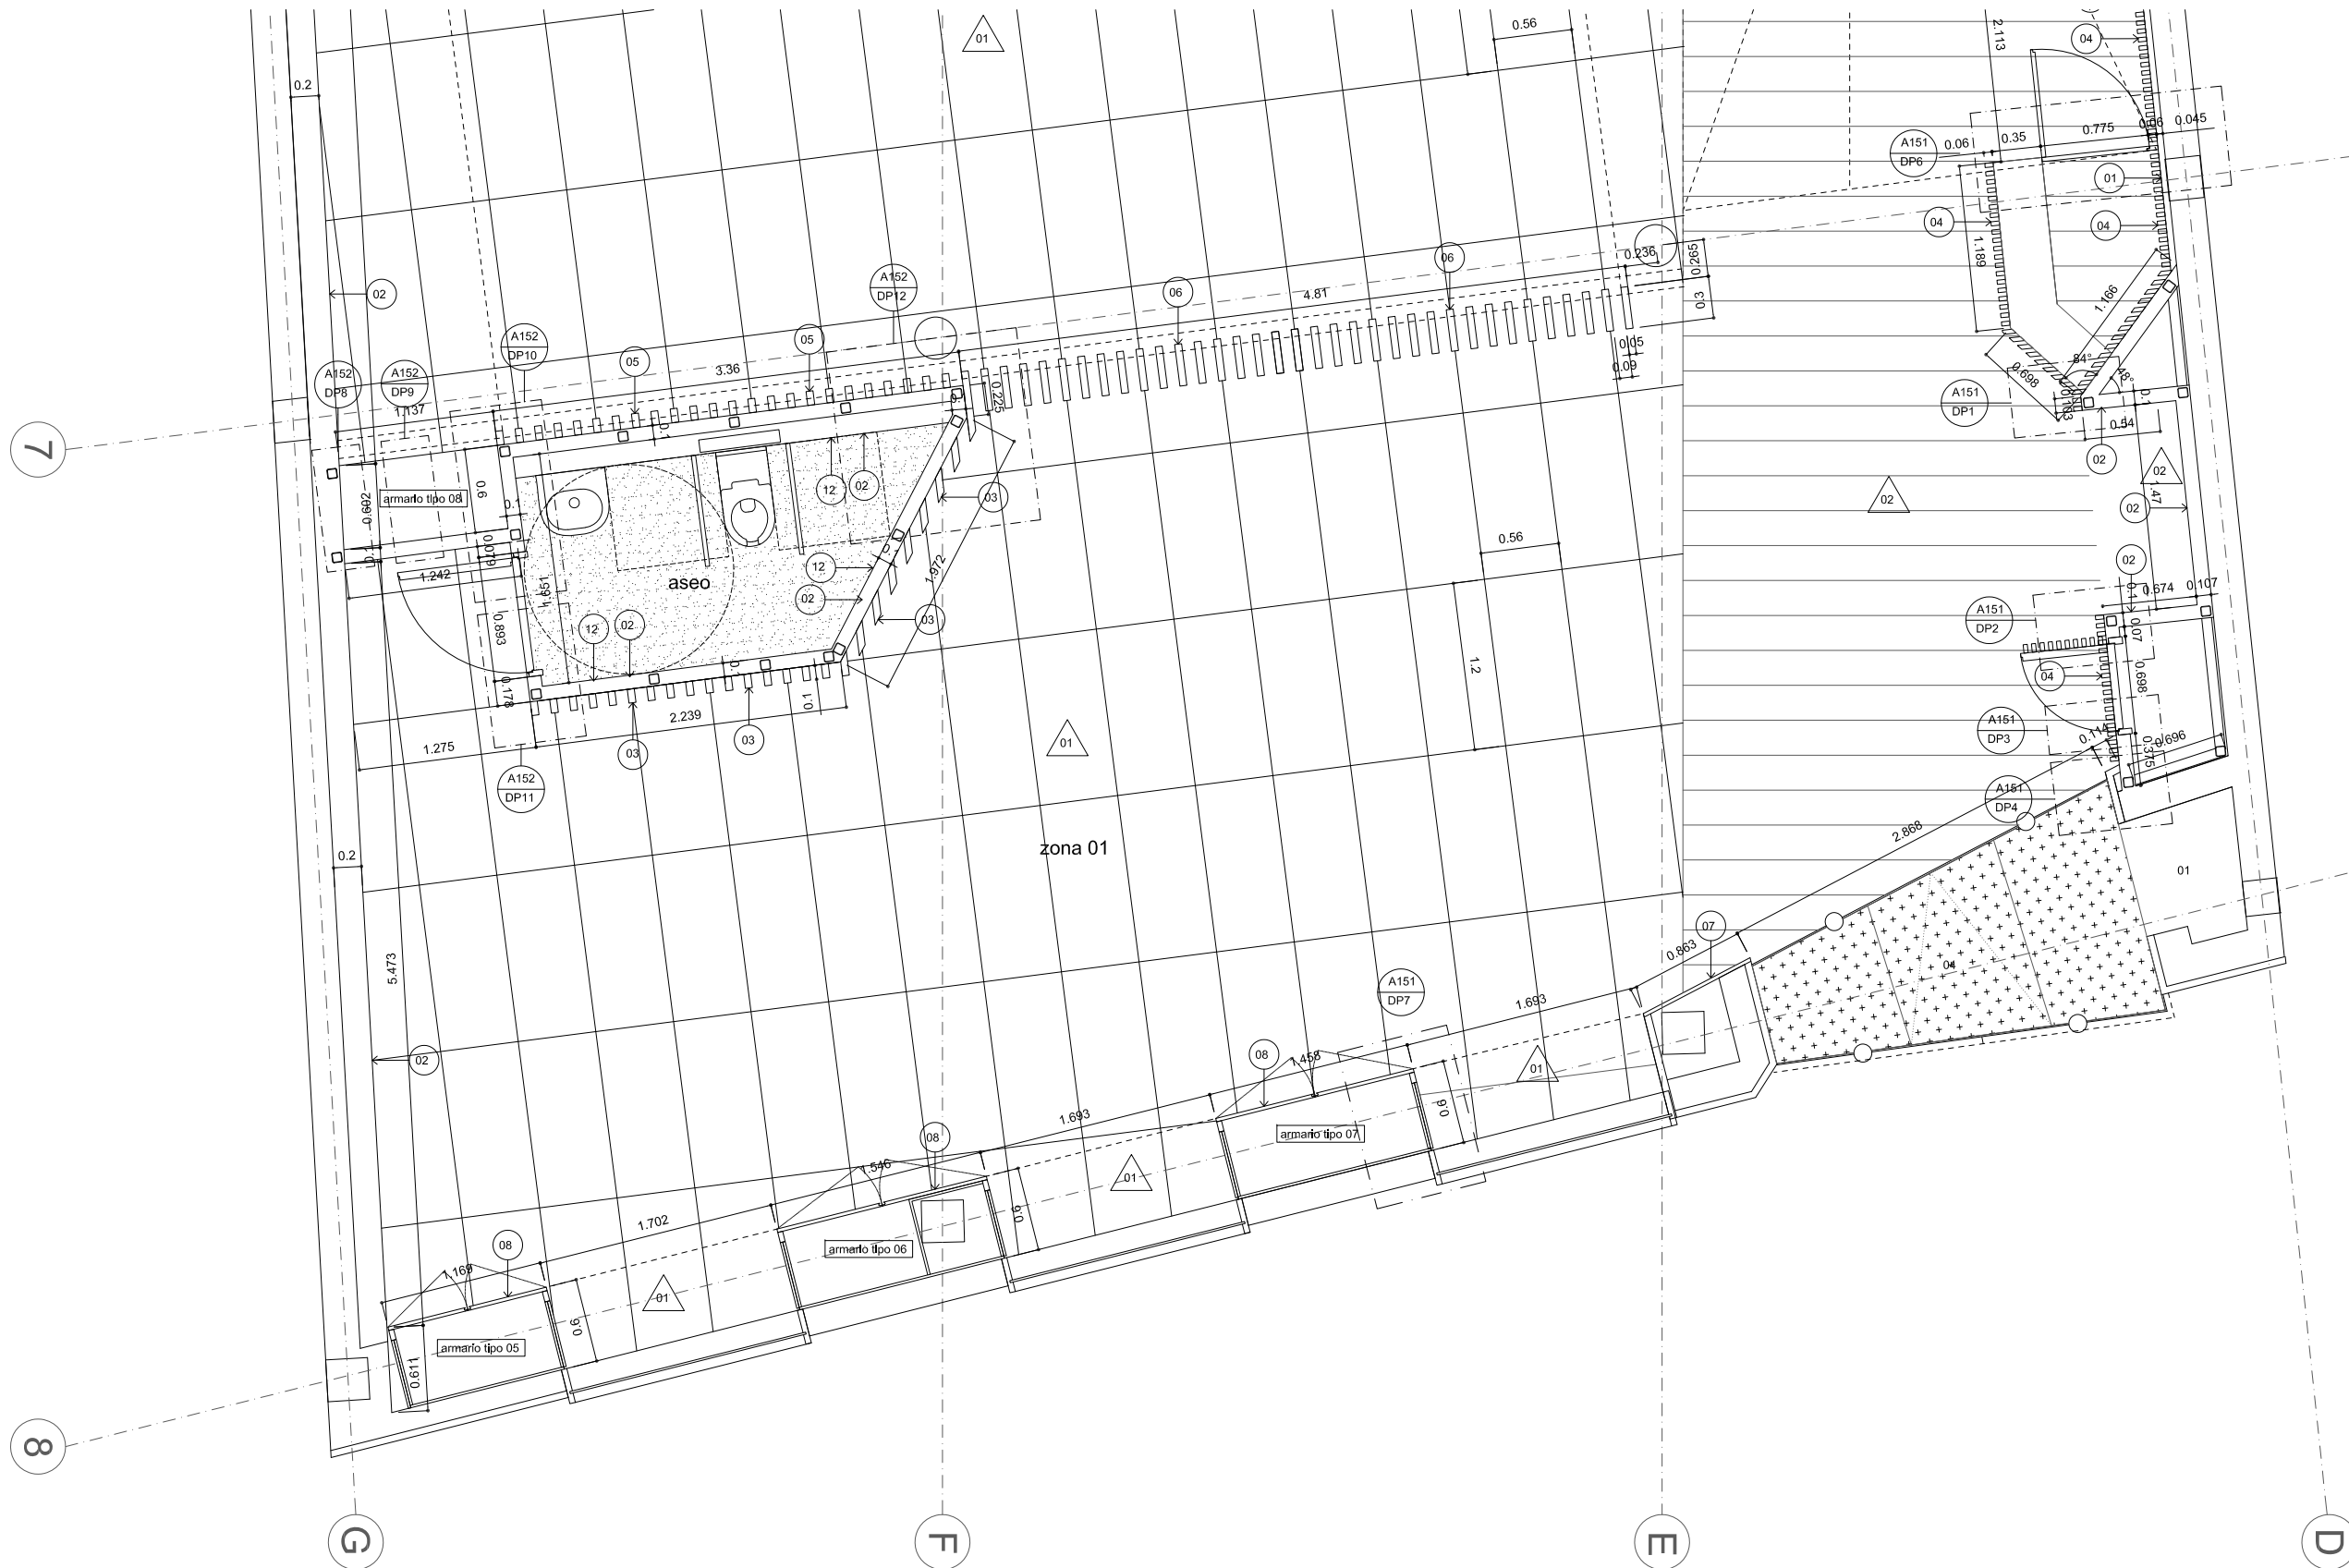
01
0.56
2.113
04
0.2
A151
DP6
0.06
0.35
0.775
0.06
0.045
01
04
04
1.189
0.236
0.265
02
A152
DP12
06
4.81
06
0.3
1.166
A152
DP10
05
05
3.36
0.05
0.09
84°
48°
0.698
0.103
A151
DP1
A152
DP8
A152
DP9
1.137
0.1
0.225
0.54
02
02
0.6
0.602
armario tipo 08
0.1
12
02
03
1.47
02
02
0.1
0.079
1.242
aseo
1.651
12
02
1.972
0.56
02
0.674
0.107
A151
DP2
0.893
12
02
03
1.2
0.07
04
0.698
0.178
0.1
0.1
2.239
A151
DP3
0.114
0.375
0.696
1.275
03
03
01
A152
DP11
A151
DP4
2.868
zona 01
0.2
01
07
0.863
04
5.473
A151
DP7
1.693
02
08
1.458
01
0.06
1.693
armario tipo 07
08
0.546
01
0.06
1.702
armario tipo 06
08
1.169
01
0.06
armario tipo 05
0.611
7
8
G
F
E
D